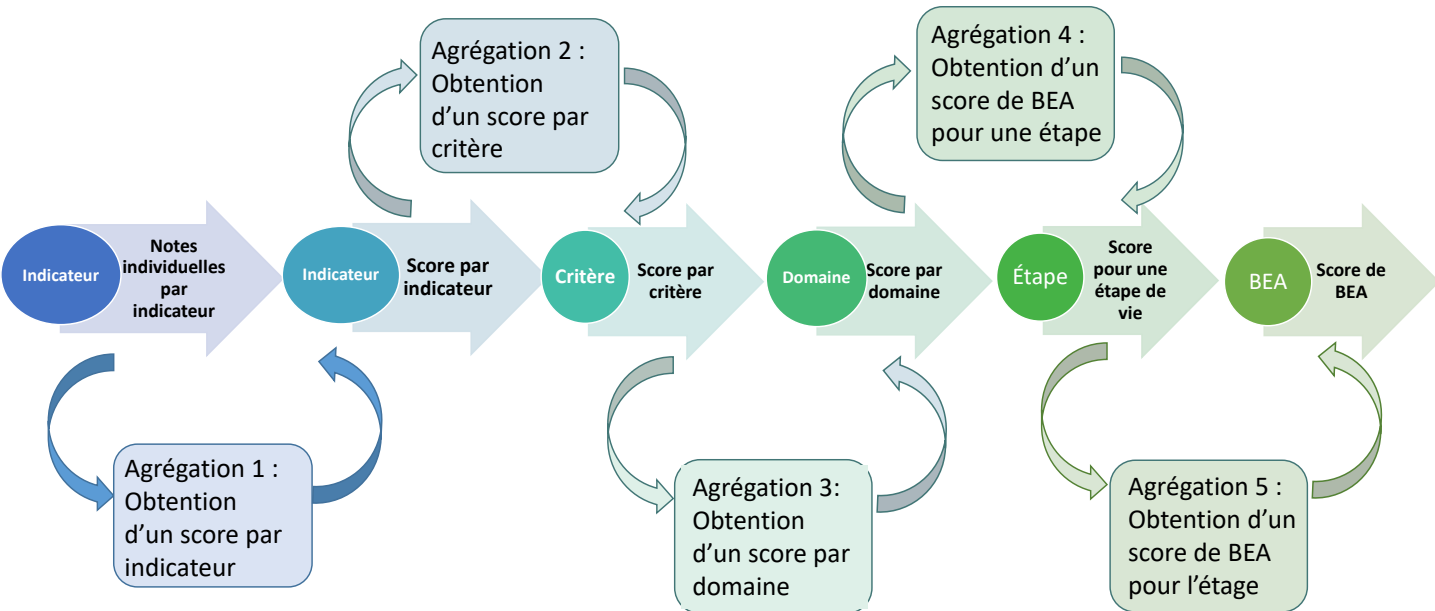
Agrégation 2 : Obtention d'un score par critère

Agrégation 4 : Obtention d'un score de BEA pour une étape

Indicateur

Notes individuelles par indicateur

Indicateur

Score par indicateur

Critère

Score par critère

Domaine

Score par domaine

Étape

Score pour une étape de vie

BEA

Score de BEA

Agrégation 1 : Obtention d'un score par indicateur

Agrégation 3: Obtention d'un score par domaine

Agrégation 5 : Obtention d'un score de BEA pour l'étage